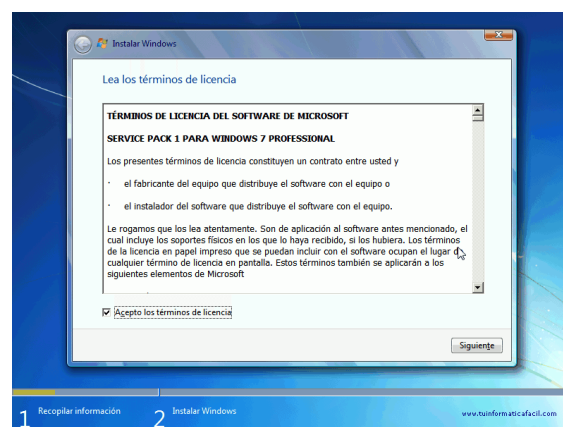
Instalar Windows

Lea los términos de licencia

TÉRMINOS DE LICENCIA DEL SOFTWARE DE MICROSOFT

SERVICE PACK 1 PARA WINDOWS 7 PROFESSIONAL

Los presentes términos de licencia constituyen un contrato entre usted y

· el fabricante del equipo que distribuye el software con el equipo o

· el instalador del software que distribuye el software con el equipo.

Le rogamos que los lea atentamente. Son de aplicación al software antes mencionado, el cual incluye los soportes físicos en los que lo haya recibido, si los hubiera. Los términos de la licencia en papel impreso que se puedan incluir con el software ocupan el lugar de cualquier término de licencia en pantalla. Estos términos también se aplicarán a los siguientes elementos de Microsoft

Acepto los términos de licencia

Siguiente

1 Recopilar información

2 Instalar Windows

www.tuinformaticafacil.com